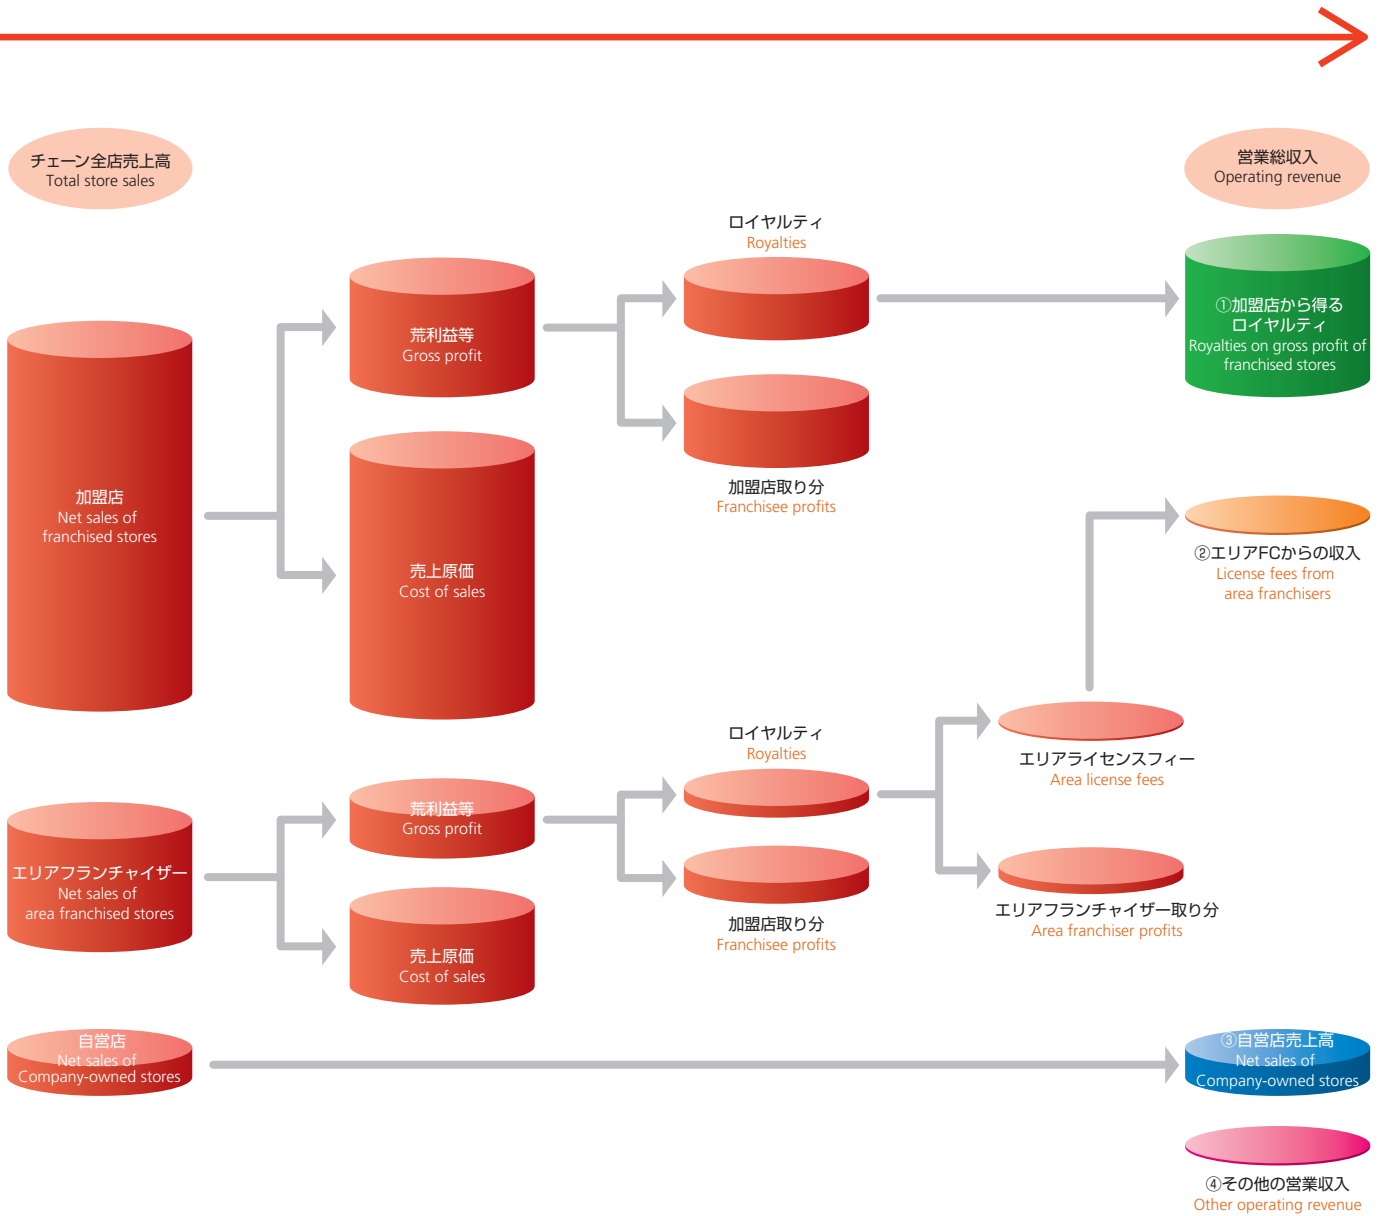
チェーン全店売上高
Total store sales

営業総収入
Operating revenue

ロイヤルティ
Royalties

荒利益等
Gross profit

①加盟店から得るロイヤルティ
Royalties on gross profit of franchised stores

加盟店
Net sales of franchised stores

売上原価
Cost of sales

加盟店取り分
Franchisee profits

②エリアFCからの収入
License fees from area franchisers

ロイヤルティ
Royalties

エリアライセンスフィー
Area license fees

荒利益等
Gross profit

エリアフランチャイザー
Net sales of area franchised stores

加盟店取り分
Franchisee profits

エリアフランチャイザー取り分
Area franchiser profits

売上原価
Cost of sales

自営店
Net sales of Company-owned stores

③自営店売上高
Net sales of Company-owned stores

④その他の営業収入
Other operating revenue